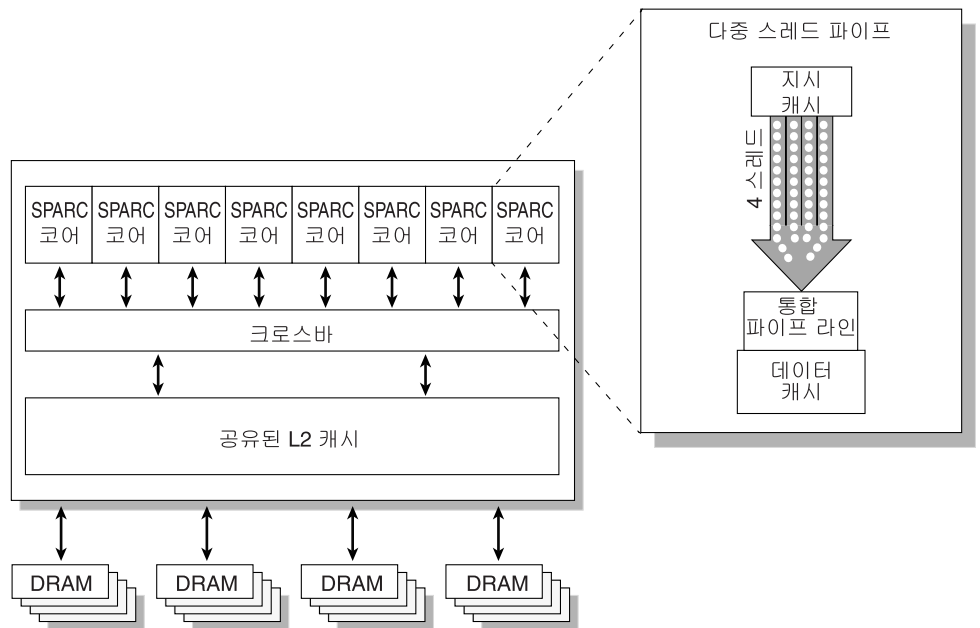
다중 스레드 파이프

지시 캐시

4 스레드

통합 파이프 라인

데이터 캐시

SPARC 코어

SPARC 코어

SPARC 코어

SPARC 코어

SPARC 코어

SPARC 코어

SPARC 코어

SPARC 코어

크로스바

공유된 L2 캐시

DRAM

DRAM

DRAM

DRAM